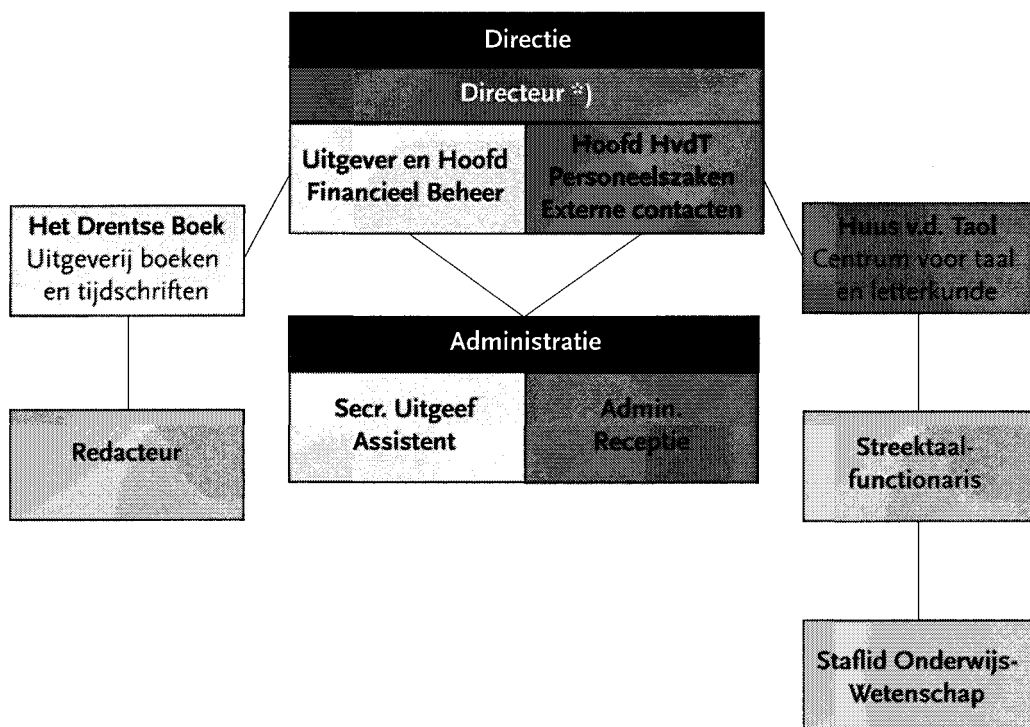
Directie

Directeur *)

Uitgever en Hoofd Financieel Beheer

Hoofd HvdT Personeelszaken Externe contacten

Het Drentse Boek Uitgeverij boeken en tijdschriften

Huus v.d. Taol Centrum voor taal en letterkunde

Administratie

Secr. Uitgeef Assistent

Admin. Receptie

Redacteur

Streektaalfunctionaris

Staflid Onderwijs-Wetenschap